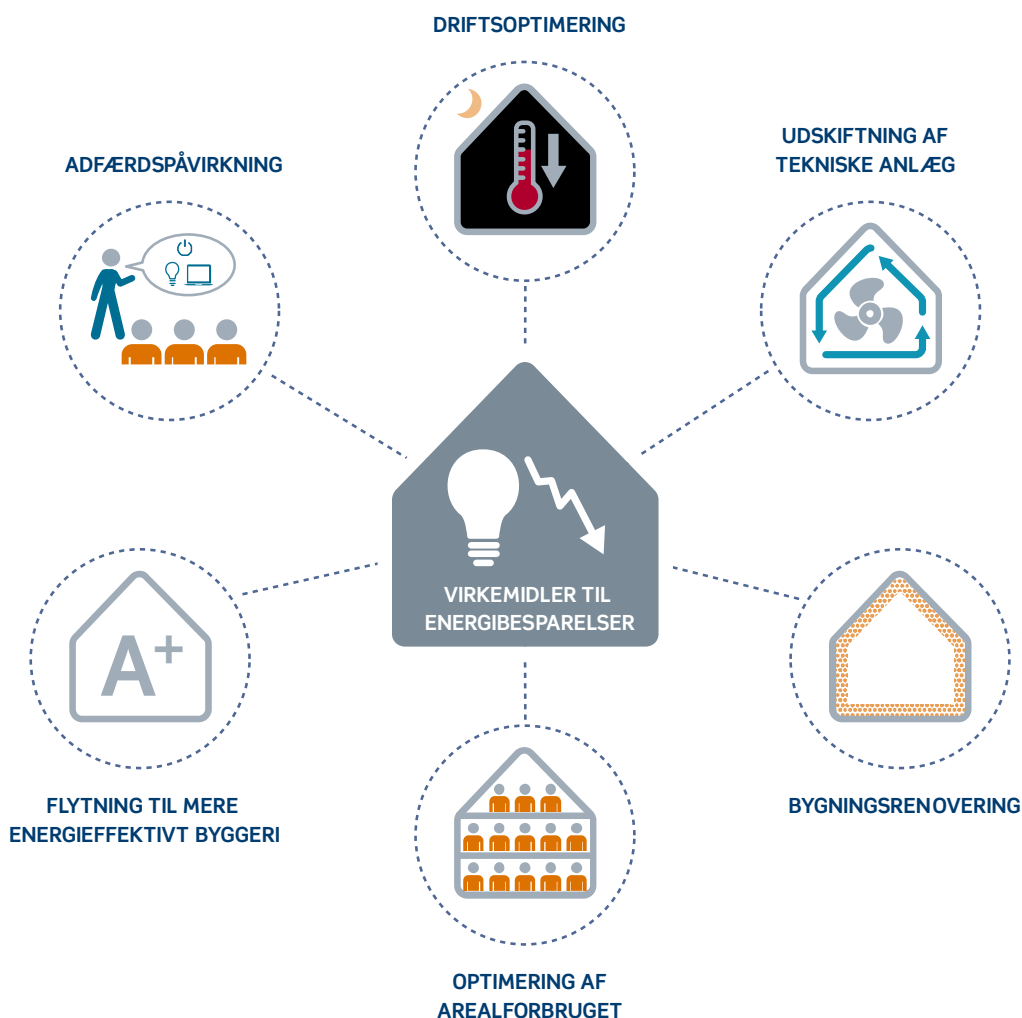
DRIFTSOPTIMERING

ADFÆRDSPÅVIRKNING

UDSKIFTNING AF TEKNISKE ANLÆG

VIRKEMIDLER TIL ENERGIBESPARELSER

$A^+$

FLYTNING TIL MERE ENERGIEFFEKTIVT BYGGERI

BYGNINGSRENOVERING

OPTIMERING AF AREALFORBRUGET